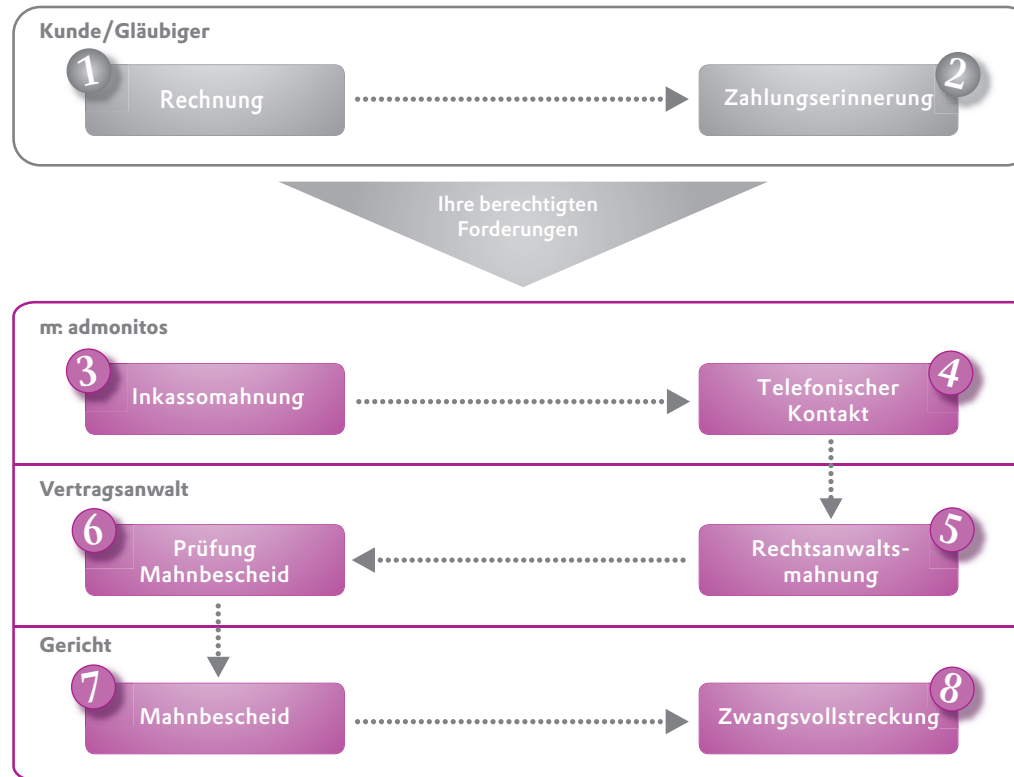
Kunde/Gläubiger

1 Rechnung

2 Zahlungserinnerung

Ihre berechtigten Forderungen

m: admonitos

3 Inkassomahnung

4 Telefonischer Kontakt

Vertragsanwalt

6 Prüfung Mahnbescheid

5 Rechtsanwaltsmahnung

Gericht

7 Mahnbescheid

8 Zwangsvollstreckung